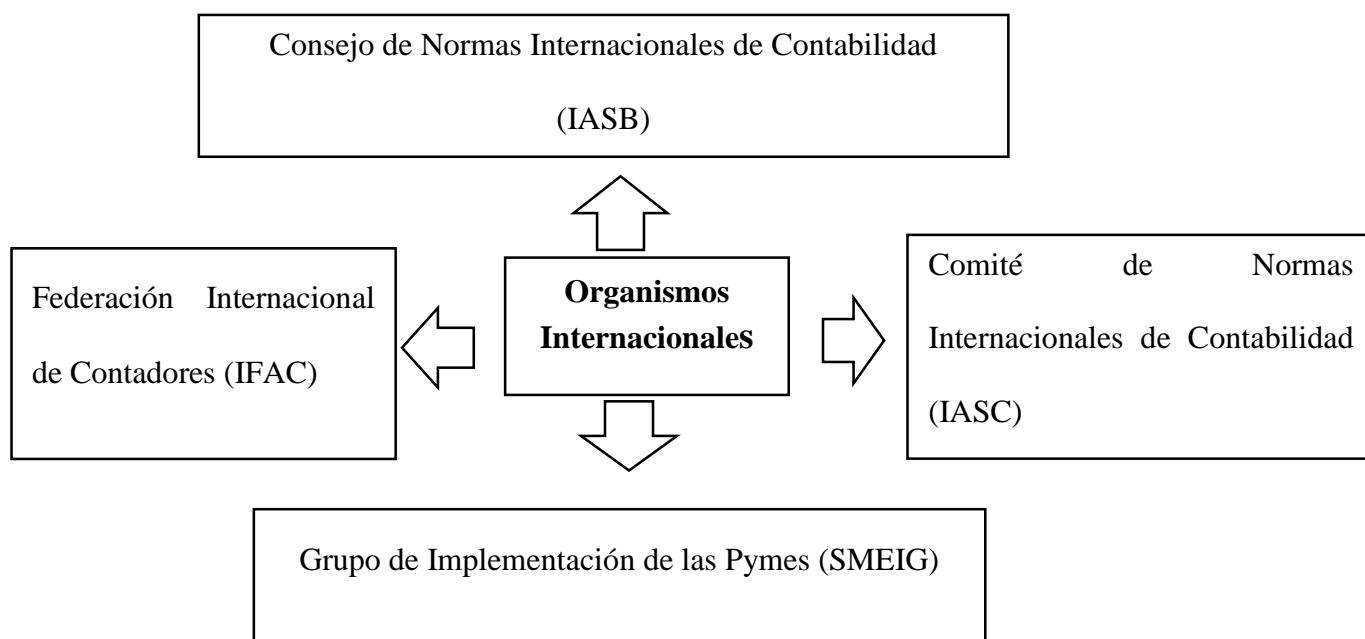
Consejo de Normas Internacionales de Contabilidad (IASB)

Federación Internacional de Contadores (IFAC)

Organismos Internacionales

Comité de Normas Internacionales de Contabilidad (IASC)

Grupo de Implementación de las Pymes (SMEIG)